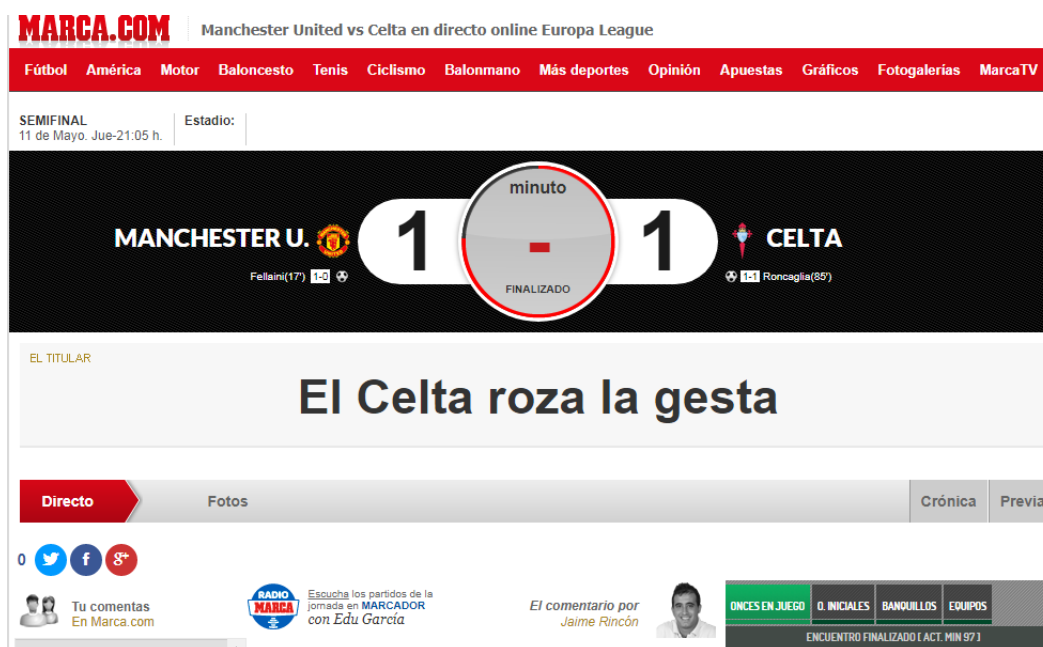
MARCA.COM
Manchester United vs Celta en directo online Europa League

Fútbol América Motor Baloncesto Tenis Ciclismo Balonmano Más deportes Opinión Apuestas Gráficos Fotogalerías MarcaTV

SEMIFINAL
11 de Mayo. Jue-21:05 h.
Estadio:

MANCHESTER U. 1 minuto - FINALIZADO 1 CELTA
Fellaini(17') 1-0
1-1 Roncaglia(85')

EL TITULAR
El Celta roza la gesta

Directo
Fotos
Crónica
Previa

0

Tu comentas
En Marca.com

RADIO MARCA
Escucha los partidos de la jornada en MARCADOR con Edu García

El comentario por
Jaime Rincón

ONCES EN JUEGO
O. INICIALES
BANQUILLOS
EQUIPOS
ENCUENTRO FINALIZADO [ ACT. MIN 97 ]